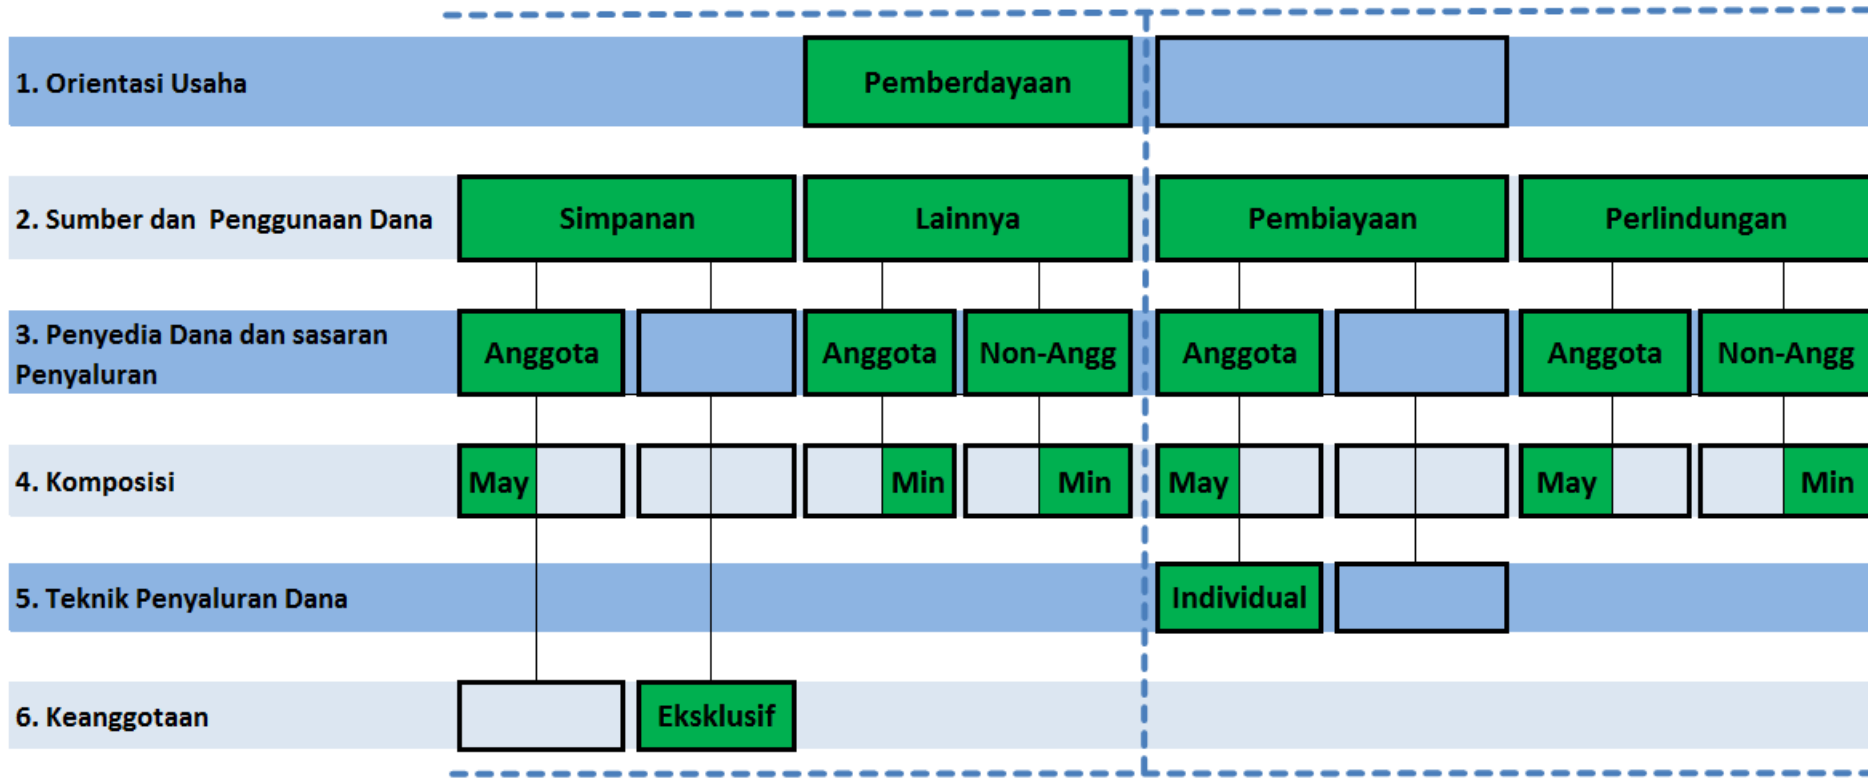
1. Orientasi Usaha

Pemberdayaan

2. Sumber dan Penggunaan Dana

Simpanan

Lainnya

Pembiayaan

Perlindungan

3. Penyedia Dana dan sasaran Penyaluran

Anggota

Anggota

Non-Angg

Anggota

Anggota

Non-Angg

4. Komposisi

May

Min

Min

May

May

Min

5. Teknik Penyaluran Dana

Individual

6. Keanggotaan

Eksklusif